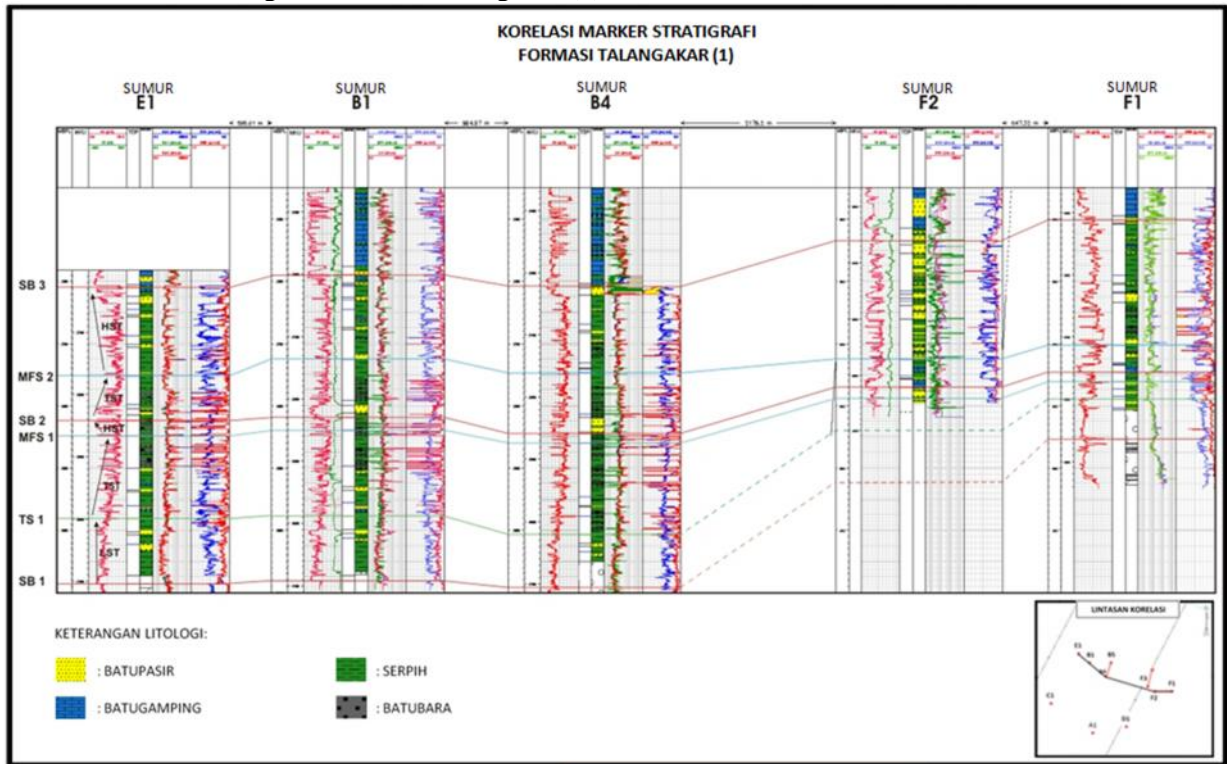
KORELASI MARKER STRATIGRAFI
FORMASI TALANGAKAR (1)

SUMUR E1

SUMUR B1

SUMUR B4

SUMUR F2

SUMUR F1

SB 3

HST

MFS 2

TST

SB 2

HST

MFS 1

TST

TS 1

LST

SB 1

KETERANGAN LITOLOGI:

: BATUPASIR

: SERPIH

: BATUGAMPING

: BATUBARA

LINTASAN KORELASI

E1

B1

B5

F3

F1

F2

C1

A1

D1